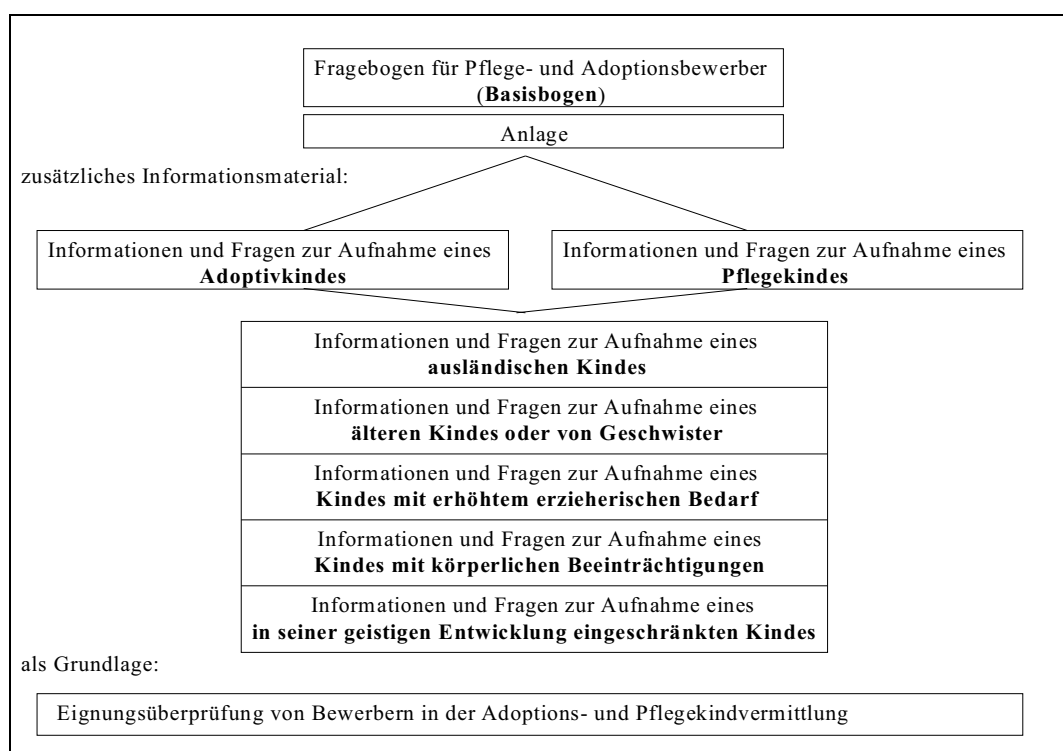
Fragebogen für Pflege- und Adoptionsbewerber
(**Basisbogen**)

Anlage

zusätzliches Informationsmaterial:

Informationen und Fragen zur Aufnahme eines
**Adoptivkindes**

Informationen und Fragen zur Aufnahme eines
**Pflegekindes**

Informationen und Fragen zur Aufnahme eines
**ausländischen Kindes**

Informationen und Fragen zur Aufnahme eines
**älteren Kindes oder von Geschwister**

Informationen und Fragen zur Aufnahme eines
**Kindes mit erhöhtem erzieherischen Bedarf**

Informationen und Fragen zur Aufnahme eines
**Kindes mit körperlichen Beeinträchtigungen**

Informationen und Fragen zur Aufnahme eines
**in seiner geistigen Entwicklung eingeschränkten Kindes**

als Grundlage:

Eignungsüberprüfung von Bewerbern in der Adoptions- und Pflegekindvermittlung